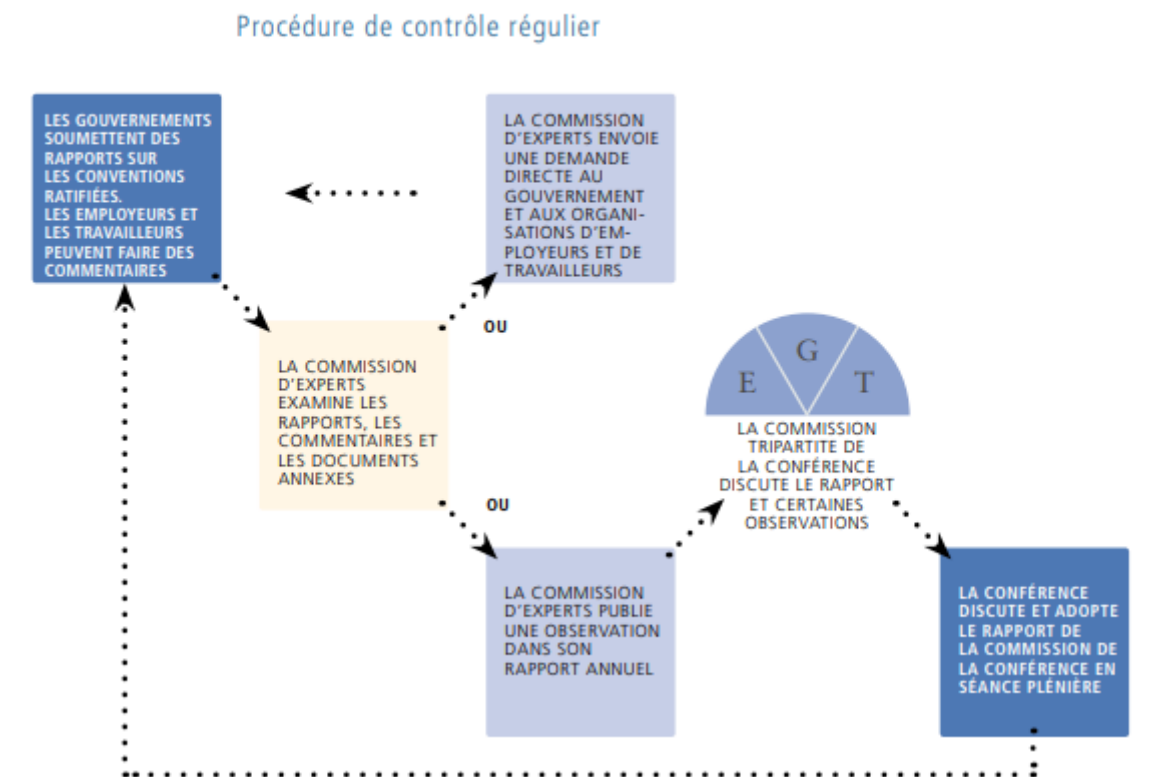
Procédure de contrôle régulier

LES GOUVERNEMENTS SOUMETTENT DES RAPPORTS SUR LES CONVENTIONS RATIFIÉES. LES EMPLOYEURS ET LES TRAVAILLEURS PEUVENT FAIRE DES COMMENTAIRES

LA COMMISSION D'EXPERTS ENVOIE UNE DEMANDE DIRECTE AU GOUVERNEMENT ET AUX ORGANISATIONS D'EMPLOYEURS ET DE TRAVAILLEURS

OU

LA COMMISSION D'EXPERTS EXAMINE LES RAPPORTS, LES COMMENTAIRES ET LES DOCUMENTS ANNEXES

OU

E G T

LA COMMISSION TRIPARTITE DE LA CONFÉRENCE DISCUTE LE RAPPORT ET CERTAINES OBSERVATIONS

LA COMMISSION D'EXPERTS PUBLIE UNE OBSERVATION DANS SON RAPPORT ANNUEL

LA CONFÉRENCE DISCUTE ET ADOPTE LE RAPPORT DE LA COMMISSION DE LA CONFÉRENCE EN SÉANCE PLÉNIÈRE